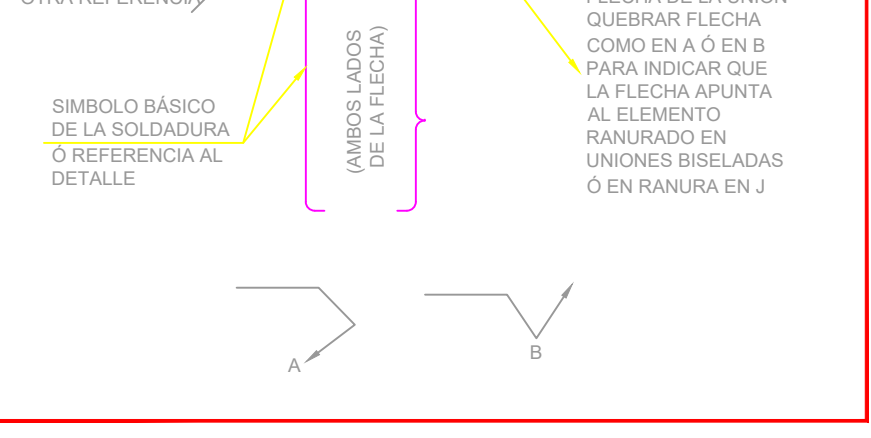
OTRA REFERENCIA

SIMBOLO BÁSICO DE LA SOLDADURA Ó REFERENCIA AL DETALLE

(AMBOS LADOS DE LA FLECHA)

FLECHA DE LA UNIÓN QUEBRAR FLECHA COMO EN A Ó EN B PARA INDICAR QUE LA FLECHA APUNTA AL ELEMENTO RANURADO EN UNIONES BISELADAS Ó EN RANURA EN J

A

B